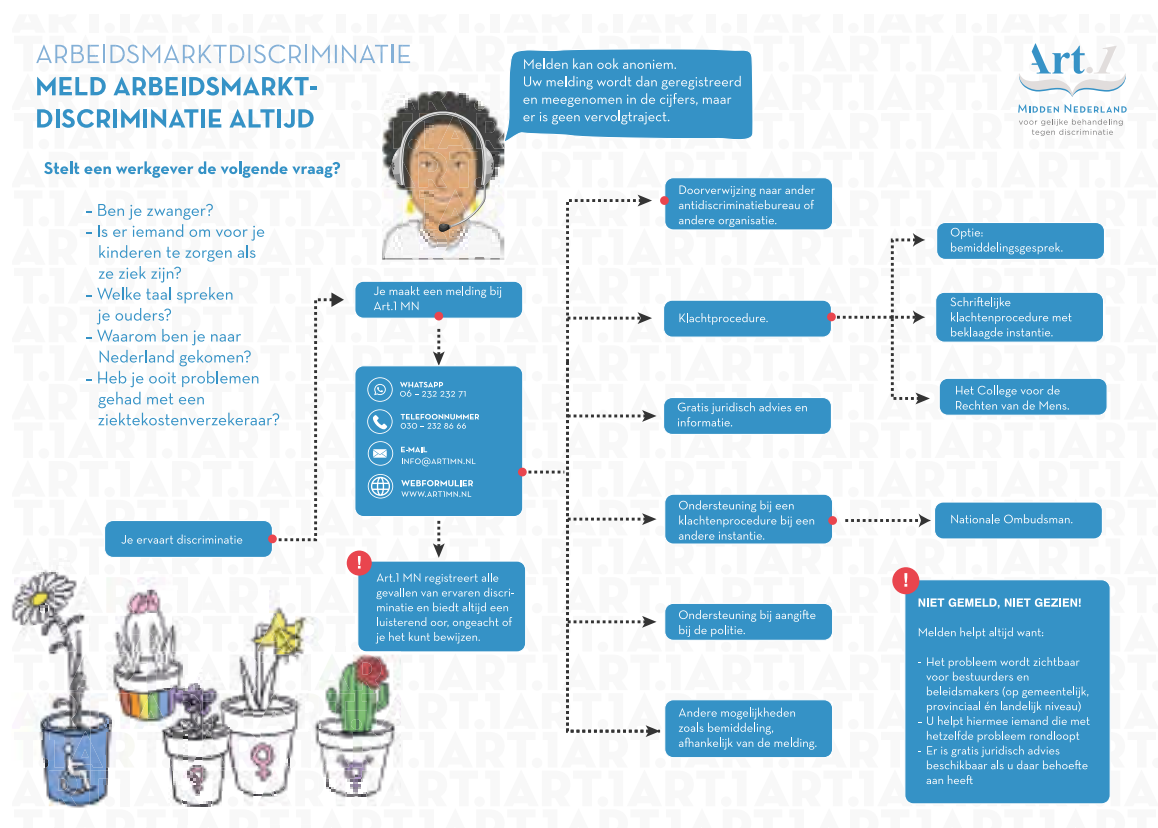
ARBEIDSMARKTDISCRIMINATIE
MELD ARBEIDSMARKT-DISCRIMINATIE ALTIJD

Melden kan ook anoniem. Uw melding wordt dan geregistreerd en meegenomen in de cijfers, maar er is geen vervolgtraject.

Art.1
MIDDEN NEDERLAND
voor gelijke behandeling tegen discriminatie

Stelt een werkgever de volgende vraag?

- Ben je zwanger?
- Is er iemand om voor je kinderen te zorgen als ze ziek zijn?
- Welke taal spreken je ouders?
- Waarom ben je naar Nederland gekomen?
- Heb je ooit problemen gehad met een ziektekostenverzekeraar?

Je ervaart discriminatie

Je maakt een melding bij Art.1 MN

WHATSAPP
06 – 232 232 71
TELEFOONNUMMER
030 – 232 86 66
E-MAIL
INFO@ART1MN.NL
WEBFORMULIER
WWW.ART1MN.NL

Art.1 MN registreert alle gevallen van ervaren discriminatie en biedt altijd een luisterend oor, ongeacht of je het kunt bewijzen.

Doorverwijzing naar ander antidiscriminatiebureau of andere organisatie.

Klachtprocedure.

Gratis juridisch advies en informatie.

Ondersteuning bij een klachtenprocedure bij een andere instantie.

Ondersteuning bij aangifte bij de politie.

Andere mogelijkheden zoals bemiddeling, afhankelijk van de melding.

Optie: bemiddelingsgesprek.

Schriftelijke klachtenprocedure met beklaagde instantie.

Het College voor de Rechten van de Mens.

Nationale Ombudsman.

NIET GEMELD, NIET GEZIEN!

Melden helpt altijd want:

- Het probleem wordt zichtbaar voor bestuurders en beleidsmakers (op gemeentelijk, provinciaal én landelijk niveau)
- U helpt hiermee iemand die met hetzelfde probleem rondloopt
- Er is gratis juridisch advies beschikbaar als u daar behoefte aan heeft